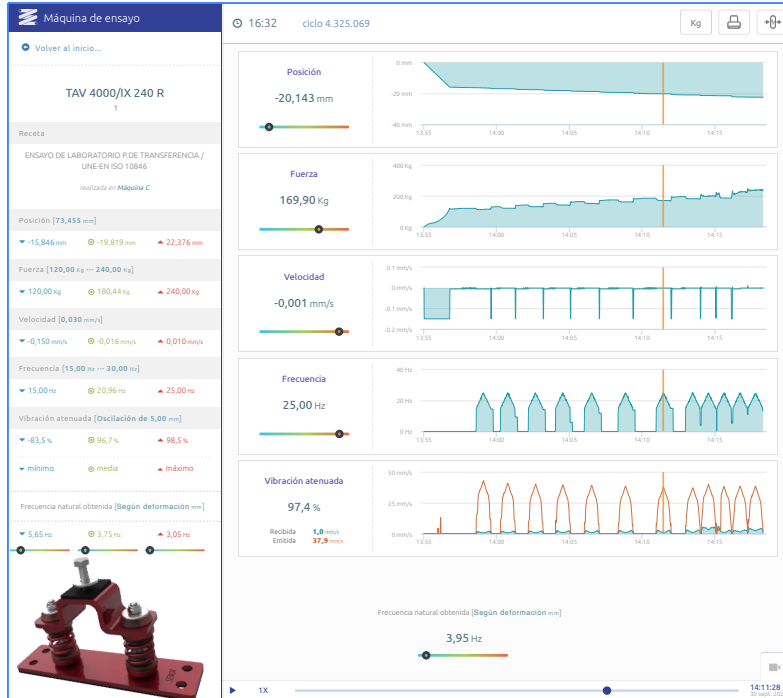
Máquina de ensayo

Volver al inicio...

TAV 4000/IX 240 R
1

Receta

ENSAYO DE LABORATORIO P.DE TRANSFERENCIA / UNE-EN ISO 10846

realizada en Máquina C

Posición [73,455 mm]
-15,846 mm -19,819 mm 22,376 mm

Fuerza [120,00 Kg ··· 240,00 Kg]
120,00 Kg 180,44 Kg 240,00 Kg

Velocidad [0,030 mm/s]
-0,150 mm/s -0,016 mm/s 0,010 mm/s

Frecuencia [15,00 Hz ··· 30,00 Hz]
15,00 Hz 20,96 Hz 25,00 Hz

Vibración atenuada [Oscilación de 5,00 mm]
-83,5 % 96,7 % 98,5 %

mínimo media máximo

Frecuencia natural obtenida [Según deformación mm]
5,65 Hz 3,75 Hz 3,05 Hz

16:32 ciclo 4.325.069

Kg

Posición
-20,143 mm
0 mm -20 mm -40 mm
13:55 14:00 14:05 14:10 14:15

Fuerza
169,90 Kg
400 Kg 200 Kg 0 Kg
13:55 14:00 14:05 14:10 14:15

Velocidad
-0,001 mm/s
0.1 mm/s 0 mm/s -0.1 mm/s -0.2 mm/s
13:55 14:00 14:05 14:10 14:15

Frecuencia
25,00 Hz
40 Hz 20 Hz 0 Hz
13:55 14:00 14:05 14:10 14:15

Vibración atenuada
97,4 %
Recibida 1,0 mm/s
Emitida 37,9 mm/s
50 mm/s 25 mm/s 0 mm/s
13:55 14:00 14:05 14:10 14:15

Frecuencia natural obtenida [Según deformación mm]
3,95 Hz

1X
14:11:28
30 sept. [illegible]